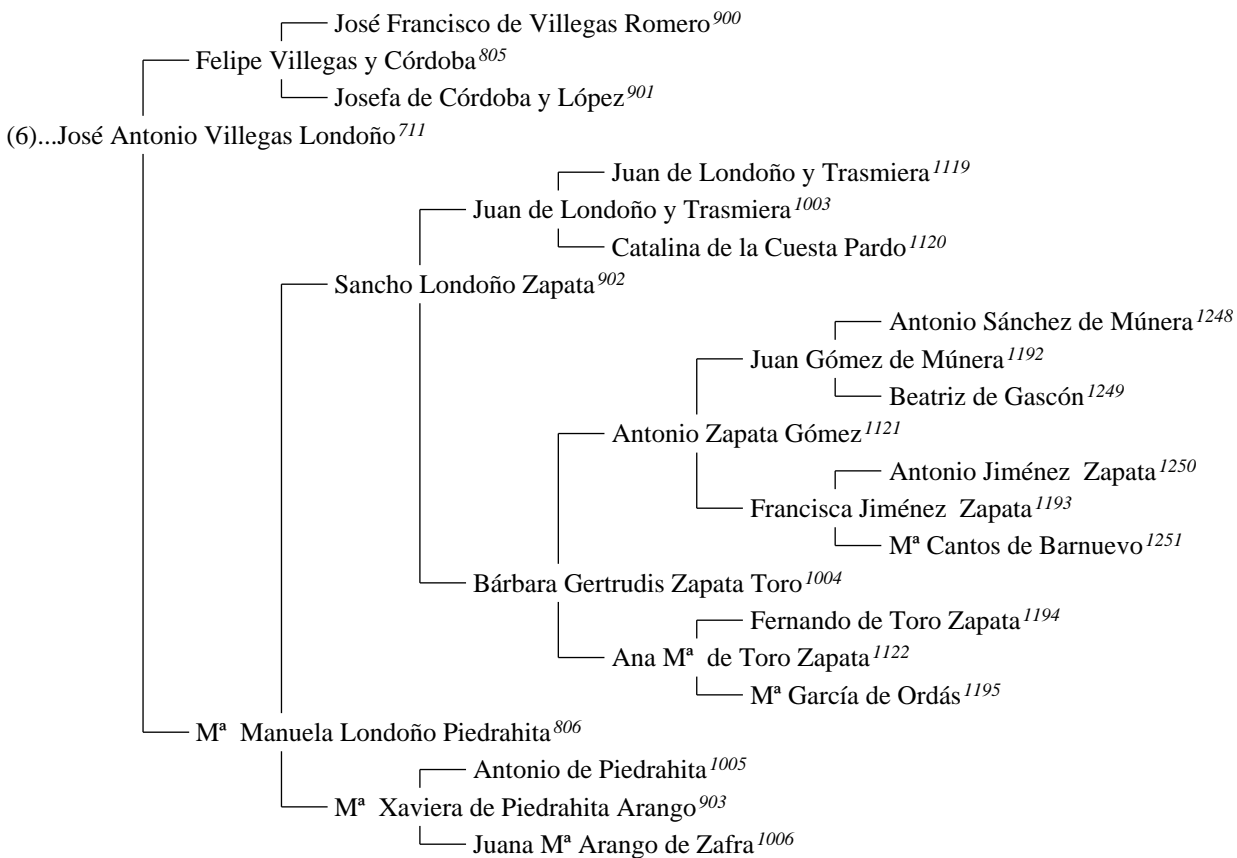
José Francisco de Villegas Romero$^{900}$

Felipe Villegas y Córdoba$^{805}$

Josefa de Córdoba y López$^{901}$

(6)...José Antonio Villegas Londoño$^{711}$

Juan de Londoño y Trasmiera$^{1119}$

Juan de Londoño y Trasmiera$^{1003}$

Catalina de la Cuesta Pardo$^{1120}$

Sancho Londoño Zapata$^{902}$

Antonio Sánchez de Múnera$^{1248}$

Juan Gómez de Múnera$^{1192}$

Beatriz de Gascón$^{1249}$

Antonio Zapata Gómez$^{1121}$

Antonio Jiménez Zapata$^{1250}$

Francisca Jiménez Zapata$^{1193}$

Mª Cantos de Barnuevo$^{1251}$

Bárbara Gertrudis Zapata Toro$^{1004}$

Fernando de Toro Zapata$^{1194}$

Ana Mª de Toro Zapata$^{1122}$

Mª García de Ordás$^{1195}$

Mª Manuela Londoño Piedrahita$^{806}$

Antonio de Piedrahita$^{1005}$

Mª Xaviera de Piedrahita Arango$^{903}$

Juana Mª Arango de Zafra$^{1006}$